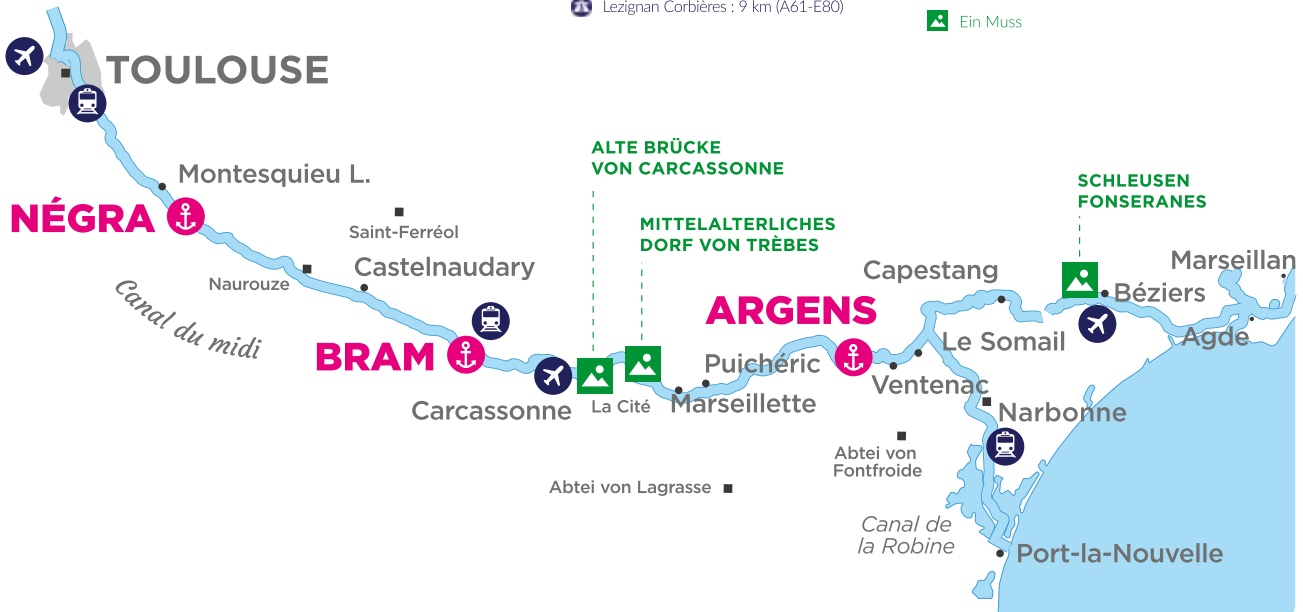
Lezignan Corbières : 9 km (A61-E80)

Ein Muss

TOULOUSE

Montesquieu L.

NÉGRA

Saint-Ferréol

Naurouze

Castelnaudary

Canal du midi

BRAM

Carcassonne

La Cité

ALTE BRÜCKE VON CARCASSONNE

MITTELALTERLICHES DORF VON TRÈBES

Marseillette

Puichéric

ARGENS

Capestang

Ventenac

Le Somail

SCHLEUSEN FONSERANES

Béziers

Marseillan

Agde

Narbonne

Abtei von Fontfroide

Abtei von Lagrasse

Canal de la Robine

Port-la-Nouvelle